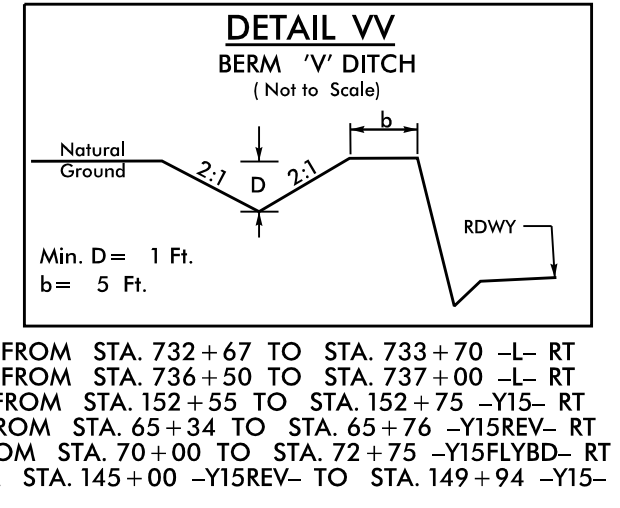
DETAIL VV
BERM 'V' DITCH
( Not to Scale)

Natural Ground

2:1

D

2:1

b

RDWY

Min. D = 1 Ft.
b = 5 Ft.

FROM STA. 732 + 67 TO STA. 733 + 70 –L– RT
FROM STA. 736 + 50 TO STA. 737 + 00 –L– RT
FROM STA. 152 + 55 TO STA. 152 + 75 –Y15– RT
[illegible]OM STA. 65 + 34 TO STA. 65 + 76 –Y15REV– RT
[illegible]OM STA. 70 + 00 TO STA. 72 + 75 –Y15FLYBD– RT
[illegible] STA. 145 + 00 –Y15REV– TO STA. 149 + 94 –Y15–